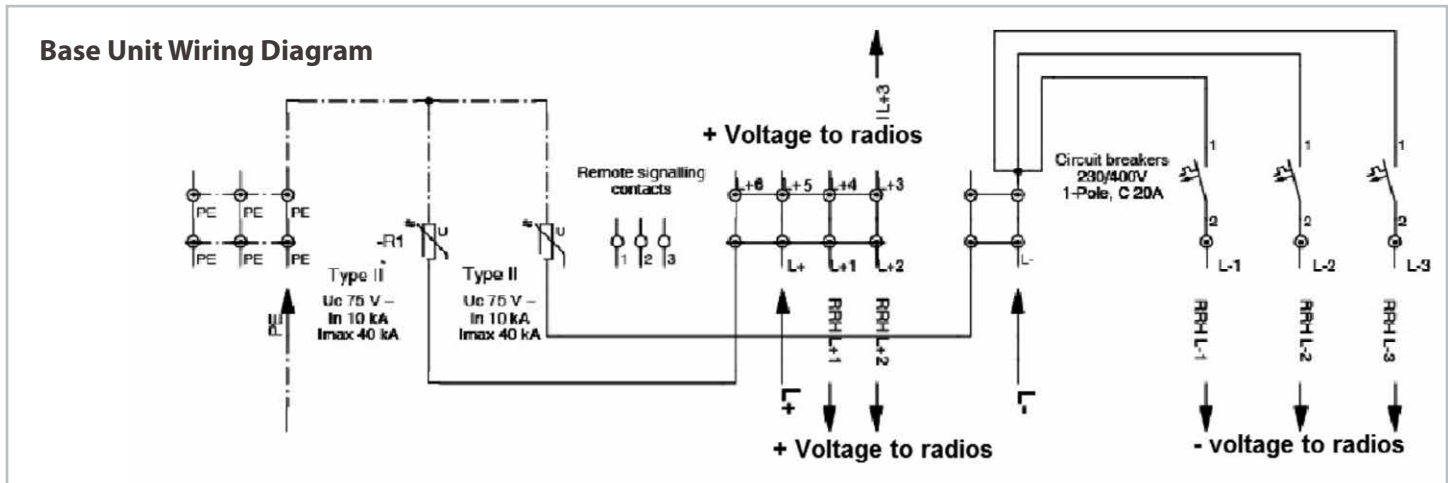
Base Unit Wiring Diagram

L+3

+ Voltage to radios

Circuit breakers
230/400V
1-Pole, C 20A

Remote signalling contacts

PE PE PE
PE PE PE

-R1
U
Type II
Uc 75 V –
In 10 kA
Imax 40 kA

U
Type II
Uc 75 V –
In 10 kA
Imax 40 kA

1 2 3

L+6 L+5 L+4 +3

L+ L+1 L+2

L-

1 1 1
2 2 2
L-1 L-2 L-3

PE

L+

RRH L+1

RRH L+2

L-

RRH L-1

RRH L-2

RRH L-3

+ Voltage to radios

- voltage to radios